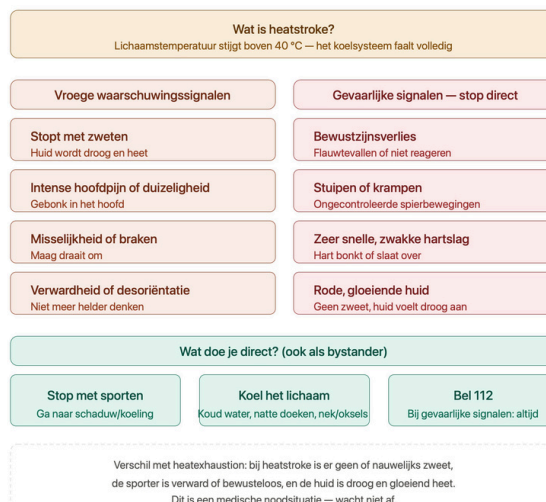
Wat is heatstroke?
Lichaamstemperatuur stijgt boven 40 °C — het koelsysteem faalt volledig

Vroege waarschuwingssignalen

Stopt met zweten
Huid wordt droog en heet

Intense hoofdpijn of duizeligheid
Gebonk in het hoofd

Misselijkheid of braken
Maag draait om

Verwardheid of desoriëntatie
Niet meer helder denken

Gevaarlijke signalen — stop direct

Bewustzijnsverlies
Flauwtevallen of niet reageren

Stuipen of krampen
Ongecontroleerde spierbewegingen

Zeer snelle, zwakke hartslag
Hart bonkt of slaat over

Rode, gloeiende huid
Geen zweet, huid voelt droog aan

Wat doe je direct? (ook als bystander)

Stop met sporten
Ga naar schaduw/koeling

Koel het lichaam
Koud water, natte doeken, nek/oksels

Bel 112
Bij gevaarlijke signalen: altijd

Verschil met heatexhaustion: bij heatstroke is er geen of nauwelijks zweet, de sporter is verward of bewusteloos, en de huid is droog en gloeiend heet. Dit is een medische noodsituatie — wacht niet af.